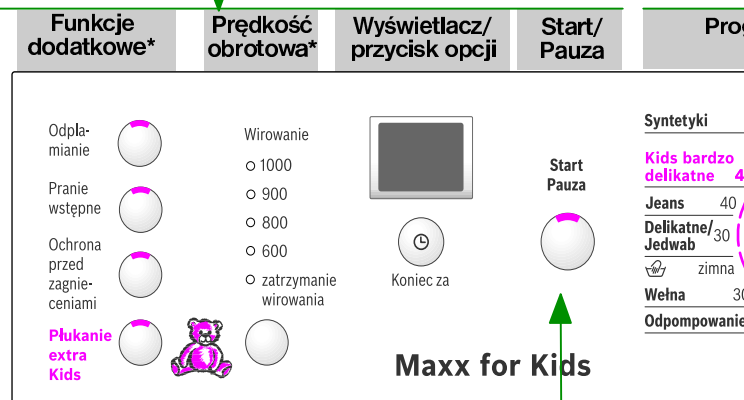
Funkcje dodatkowe*

Prędkość obrotowa*

Wyświetlacz/ przycisk opcji

Start/ Pauza

Prog

Odplamianie

Pranie wstępne

Ochrona przed zagnieceniami

Płukanie extra Kids

Wirowanie
○ 1000
○ 900
○ 800
○ 600
○ zatrzymanie wirowania

Koniec za

Start
Pauza

Maxx for Kids

Syntetyki
Kids bardzo delikatne 4
Jeans 40
Delikatne/ Jedwab 30
zimna
Wełna 30
Odpompowanie